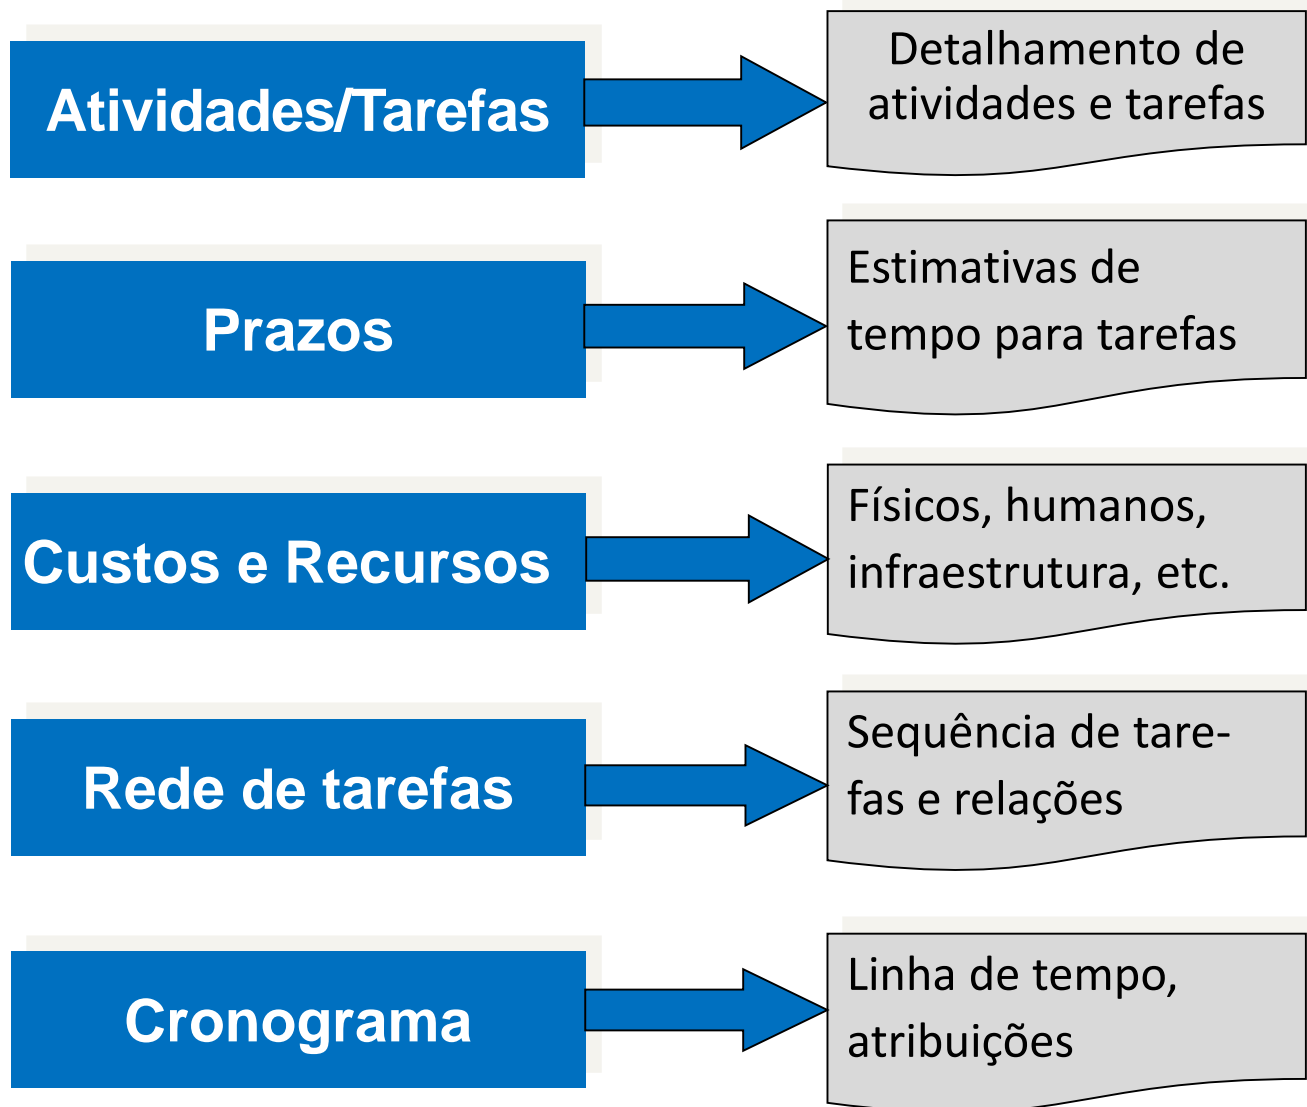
Atividades/Tarefas

Detalhamento de atividades e tarefas

Prazos

Estimativas de tempo para tarefas

Custos e Recursos

Físicos, humanos, infraestrutura, etc.

Rede de tarefas

Sequência de tarefas e relações

Cronograma

Linha de tempo, atribuições